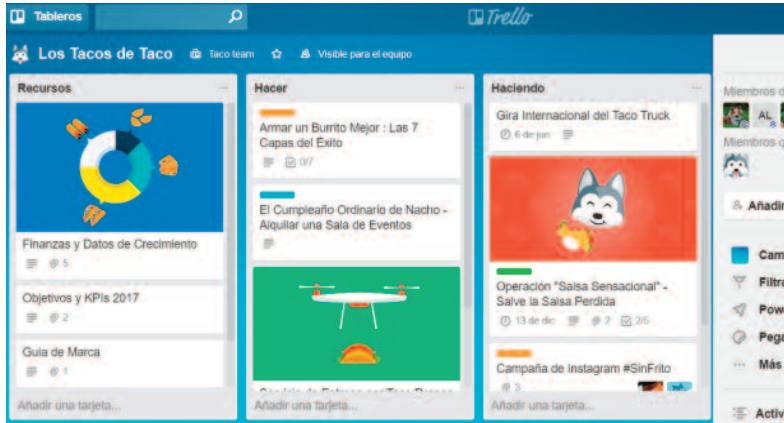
Tableros

Trello

Los Tacos de Taco   Taco team   Visible para el equipo

Recursos

Finanzas y Datos de Crecimiento
5

Objetivos y KPIs 2017
2

Guía de Marca
1

Añadir una tarjeta...

Hacer

Armar un Burrito Mejor : Las 7 Capas del Éxito
0/7

El Cumpleaño Ordinario de Nacho - Alquilar una Sala de Eventos

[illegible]

Añadir una tarjeta...

Haciendo

Gira Internacional del Taco Truck
6 de jun

Operación "Salsa Sensacional" - Salve la Salsa Perdida
13 de dic   2   2/5

Campaña de Instagram #SinFrito
3

Añadir una tarjeta...

Miembros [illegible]
AL
Miembros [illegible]
Añadir
Cam
Filtr
Pow
Peg
Más
Activ